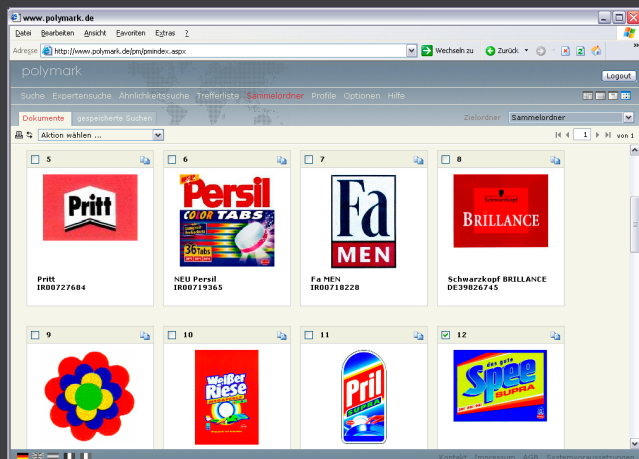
www.polymark.de

Datei Bearbeiten Ansicht Favoriten Extras ?

Adresse http://www.polymark.de/pm/pmindex.aspx Wechseln zu Zurück

polymark

Logout

Suche Expertensuche Ähnlichkeitssuche Trefferliste Sammelordner Profile Optionen Hilfe

Dokumente gespeicherte Suchen Zielordner Sammelordner

Aktion wählen ...

1 von 1

5

Pritt

Pritt
IR00727684

6

NEU Persil COLOR TABS 36 Tabs

NEU Persil
IR00719365

7

Fa MEN

Fa MEN
IR00718228

8

Schwarzkopf BRILLANCE

Schwarzkopf BRILLANCE
DE39826745

9

10

Weißer Riese

11

Pril

12

Das gute Spee SUPRA

Kontakt Impressum AGB Systemvoraussetzungen